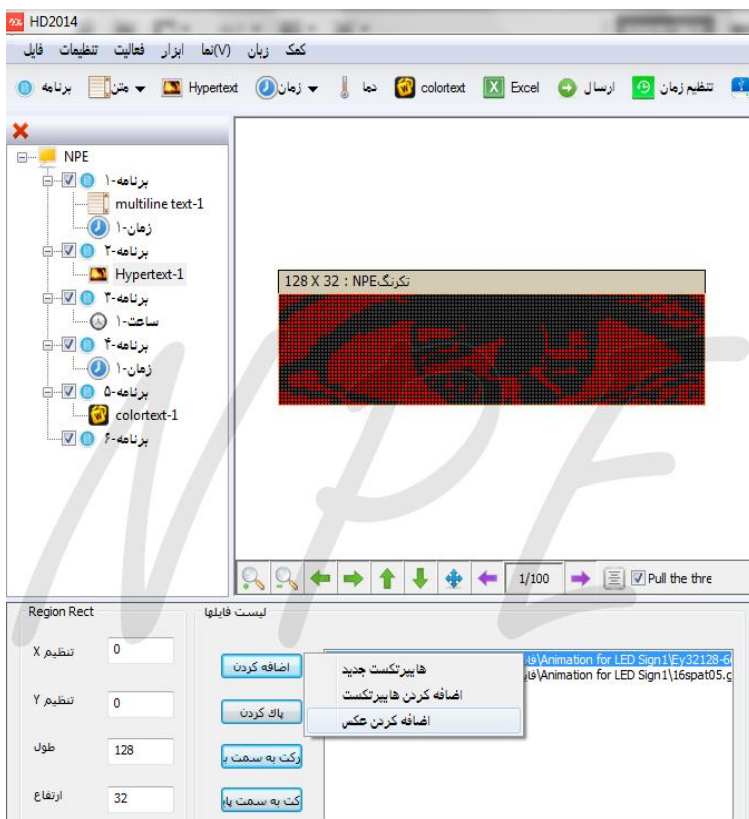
HD2014

فایل تنظیمات فعالیت ابزار نما(V) زبان کمک

برنامه متن Hypertext زمان نما colortext Excel ارسال تنظیم زمان

NPE
برنامه-۱
multiline text-1
زمان-۱
برنامه-۲
Hypertext-1
برنامه-۳
ساعت-۱
برنامه-۴
زمان-۱
برنامه-۵
colortext-1
برنامه-۶

128 X 32 : NPEتکرنگ

1/100

Pull the thre

Region Rect

تنظیم X 0
تنظیم Y 0
طول 128
ارتفاع 32

لیست فایلها

اضافه کردن
پاک کردن
رکت به سمت ب
کت به سمت پا

قا\Animation for LED Sign1\Ey32128-6
قا\Animation for LED Sign1\16spat05.g

هایپرتکست جدید
اضافه کردن هایپرتکست
اضافه کردن عکس